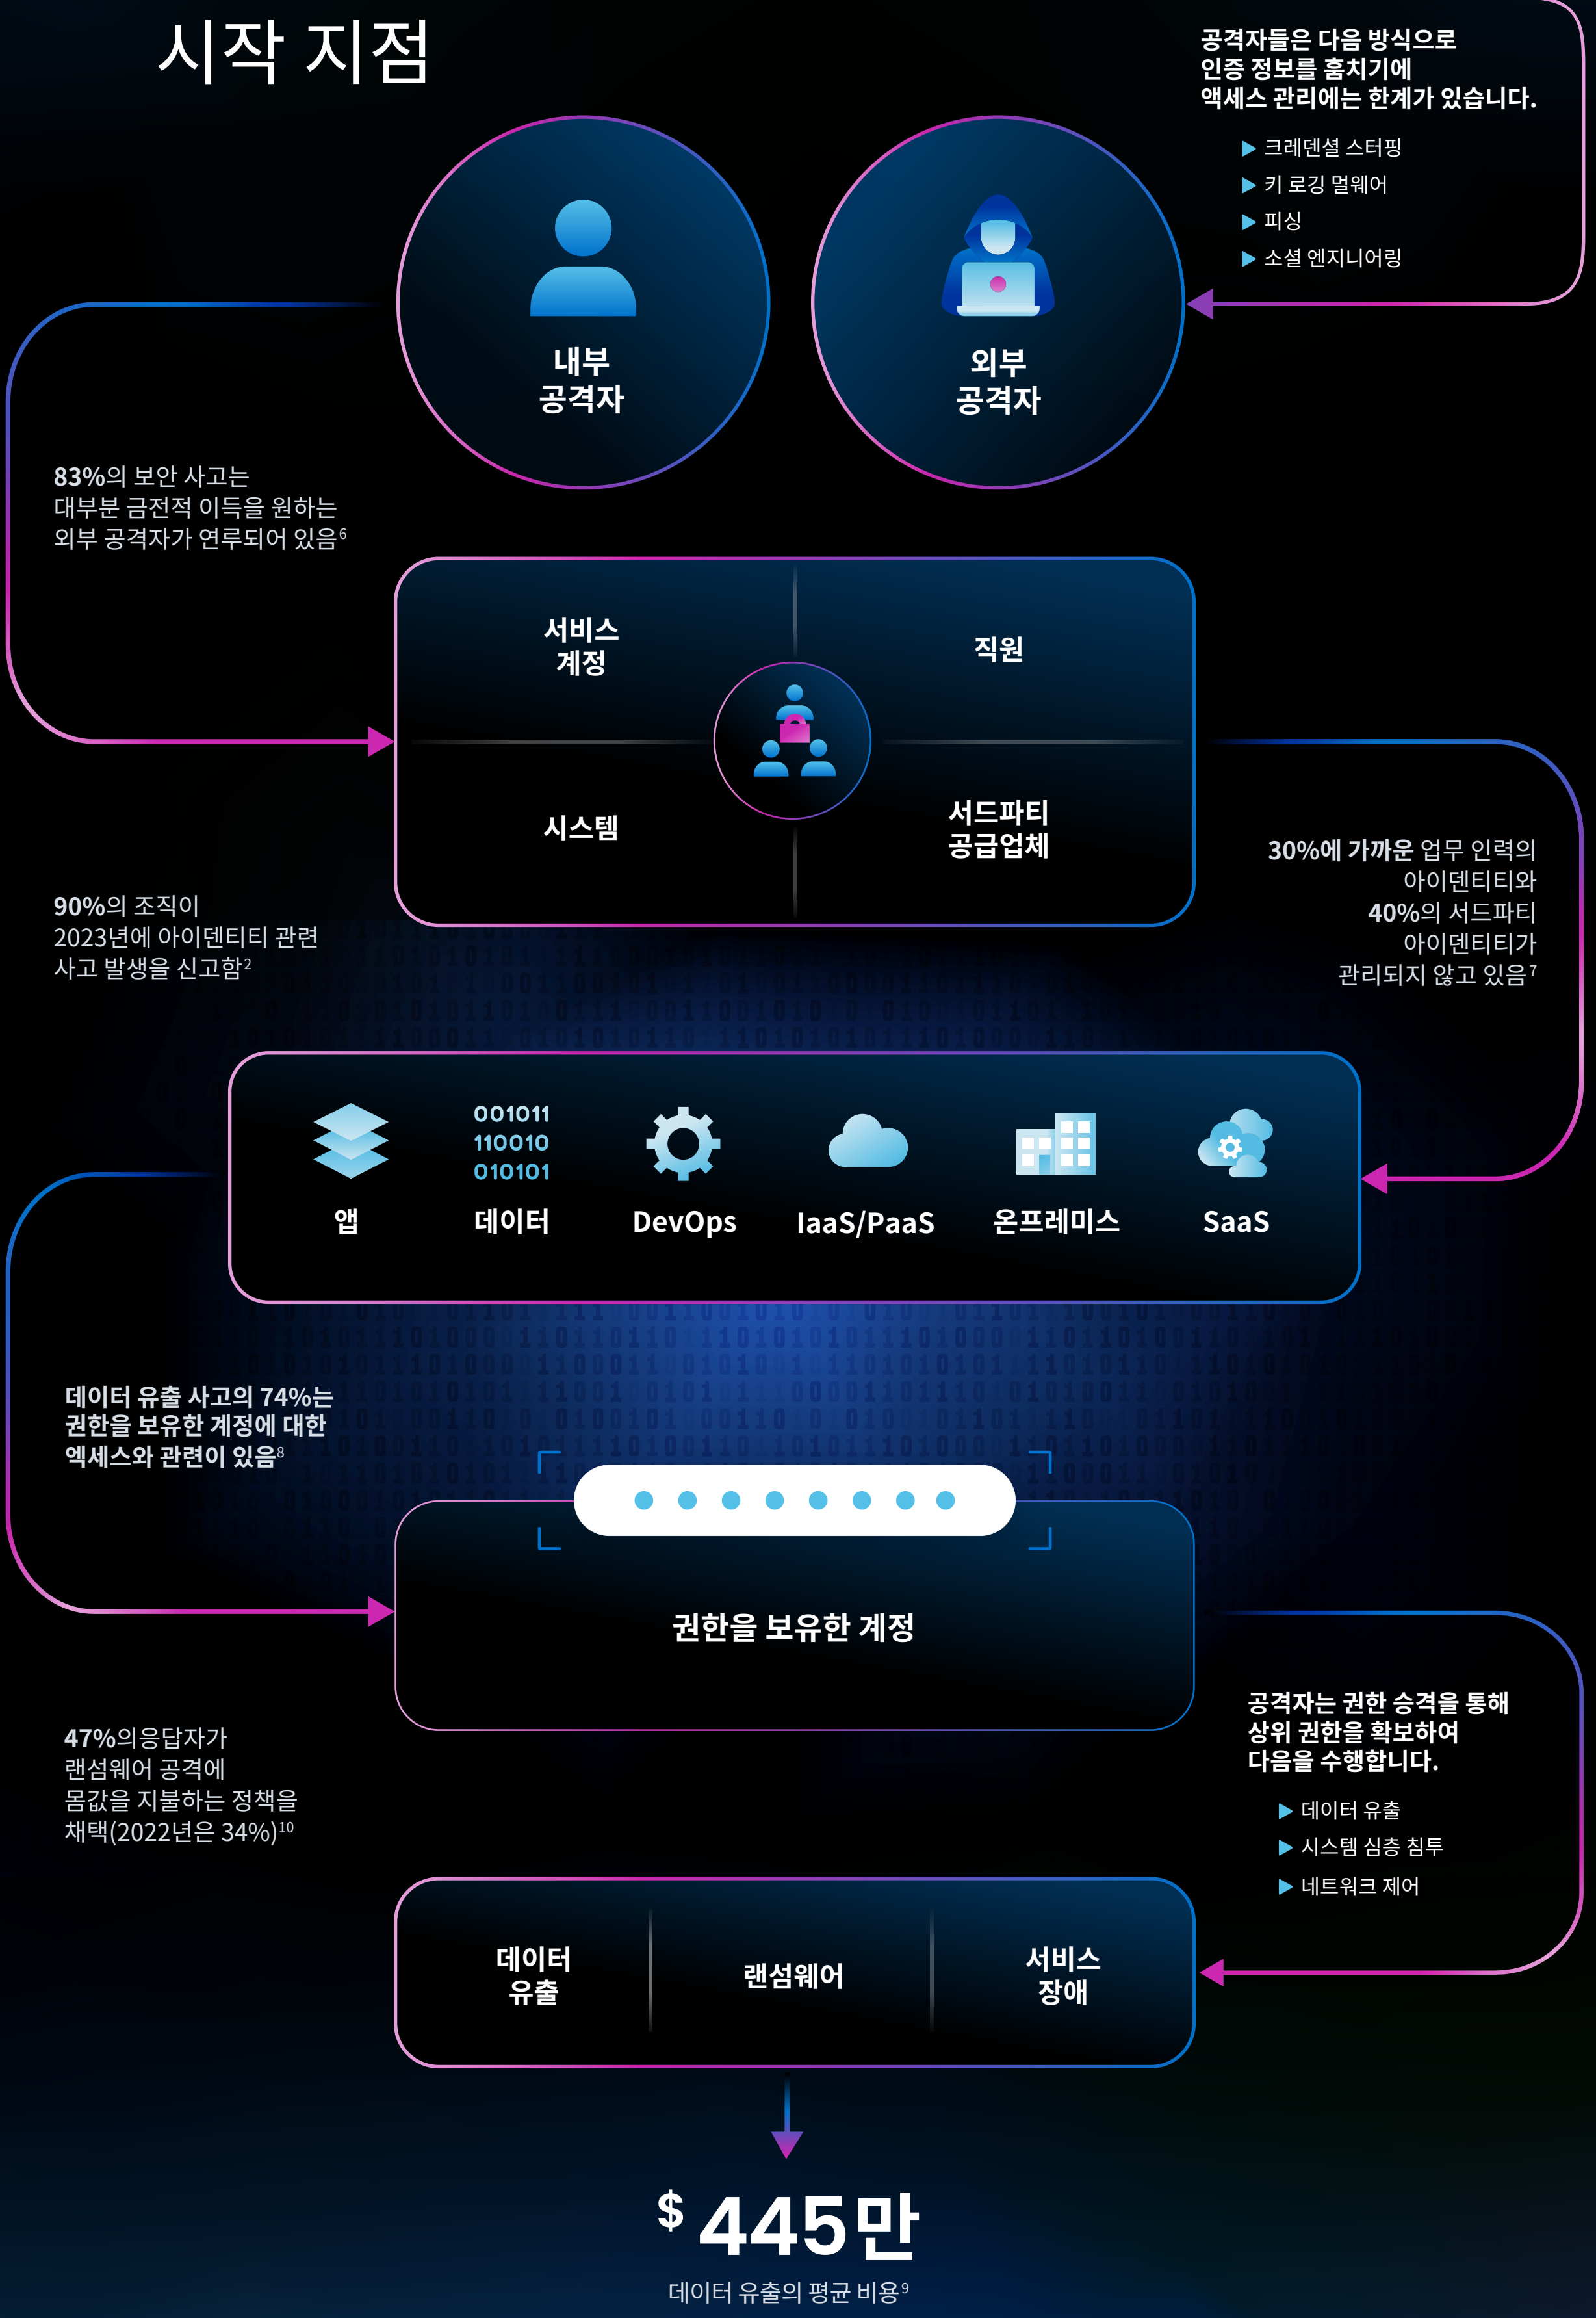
시작 지점

공격자들은 다음 방식으로 인증 정보를 훔치기에 액세스 관리에는 한계가 있습니다.

▶ 크레덴셜 스터핑
▶ 키 로깅 멀웨어
▶ 피싱
▶ 소셜 엔지니어링

내부 공격자

외부 공격자

83%의 보안 사고는 대부분 금전적 이득을 원하는 외부 공격자가 연루되어 있음$^6$

서비스 계정

직원

시스템

서드파티 공급업체

90%의 조직이 2023년에 아이덴티티 관련 사고 발생을 신고함$^2$

30%에 가까운 업무 인력의 아이덴티티와 40%의 서드파티 아이덴티티가 관리되지 않고 있음$^7$

001011
110010
010101

앱

데이터

DevOps

IaaS/PaaS

온프레미스

SaaS

데이터 유출 사고의 74%는 권한을 보유한 계정에 대한 엑세스와 관련이 있음$^8$

권한을 보유한 계정

47%의응답자가 랜섬웨어 공격에 몸값을 지불하는 정책을 채택(2022년은 34%)$^{10}$

공격자는 권한 승격을 통해 상위 권한을 확보하여 다음을 수행합니다.

▶ 데이터 유출
▶ 시스템 심층 침투
▶ 네트워크 제어

데이터 유출

랜섬웨어

서비스 장애

$ 445만

데이터 유출의 평균 비용$^9$